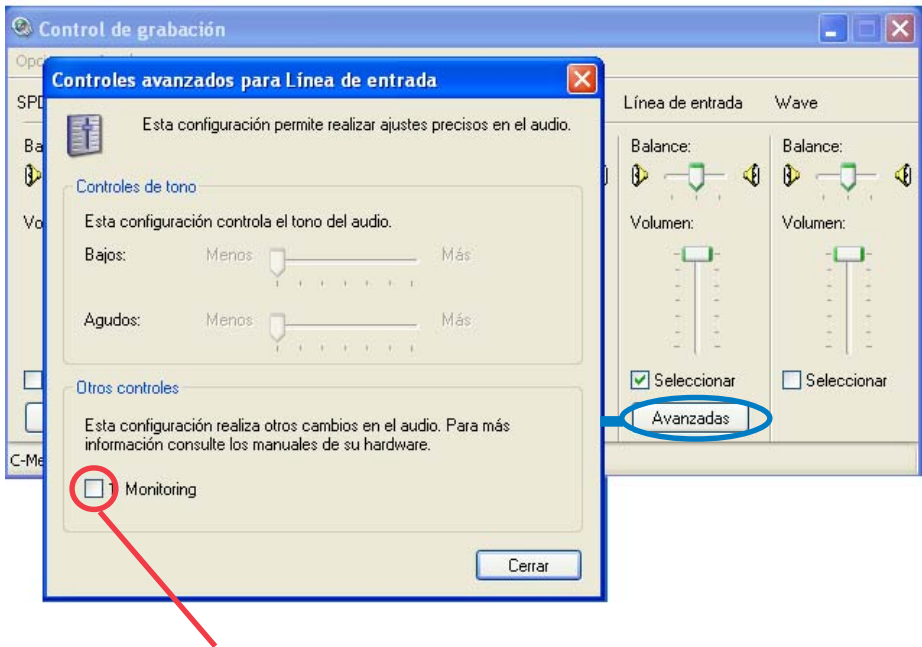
Control de grabación

Opc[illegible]

SPD

Ba

Vo

C-Me

Controles avanzados para Línea de entrada

Esta configuración permite realizar ajustes precisos en el audio.

Controles de tono

Esta configuración controla el tono del audio.

Bajos: Menos Más

Agudos: Menos Más

Otros controles

Esta configuración realiza otros cambios en el audio. Para más información consulte los manuales de su hardware.

1 Monitoring

Cerrar

Línea de entrada

Balance:

Volumen:

Seleccionar

Avanzadas

Wave

Balance:

Volumen:

Seleccionar